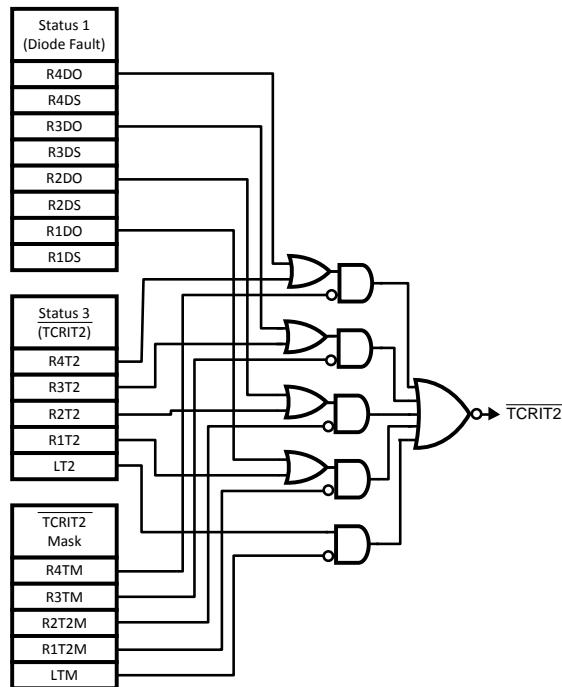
Status 1
(Diode Fault)

R4DO
R4DS
R3DO
R3DS
R2DO
R2DS
R1DO
R1DS

Status 3
$\overline{\text{(TCRIT2)}}$

R4T2
R3T2
R2T2
R1T2
LT2

$\overline{\text{TCRIT2}}$
Mask

R4TM
R3TM
R2T2M
R1T2M
LTM

$\overline{\text{TCRIT2}}$